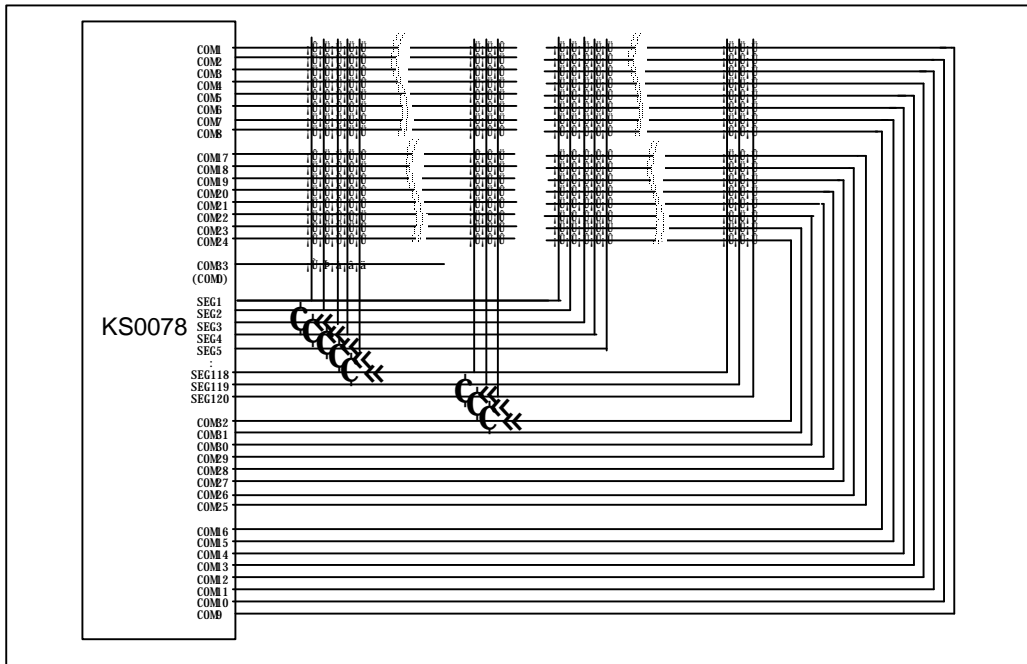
KS0078

COM1
COM2
COM3
COM4
COM5
COM6
COM7
COM8

COM17
COM18
COM19
COM20
COM21
COM22
COM23
COM24

COM33
(COMD)

SEG1
SEG2
SEG3
SEG4
SEG5
:
SEG118
SEG119
SEG120

COM32
COM31
COM30
COM29
COM28
COM27
COM26
COM25

COM16
COM15
COM14
COM13
COM12
COM11
COM10
COM9